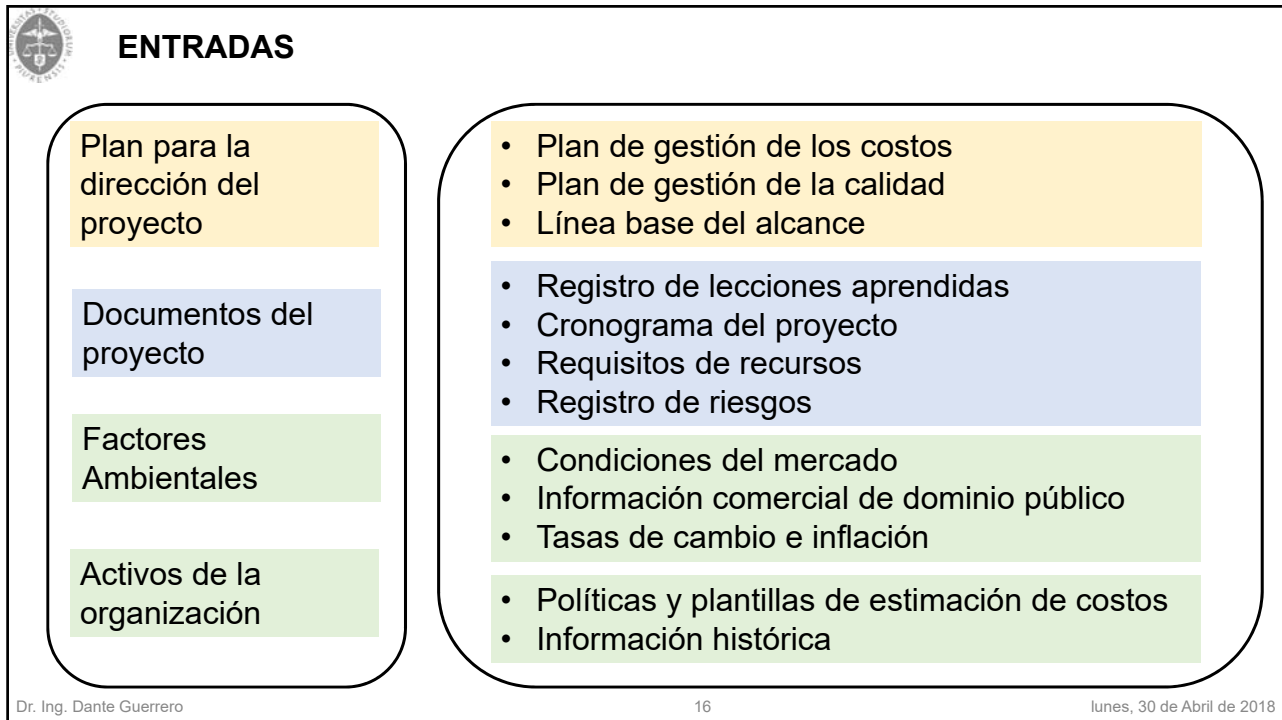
ENTRADAS

Plan para la dirección del proyecto

Documentos del proyecto

Factores Ambientales

Activos de la organización

- Plan de gestión de los costos
- Plan de gestión de la calidad
- Línea base del alcance

- Registro de lecciones aprendidas
- Cronograma del proyecto
- Requisitos de recursos
- Registro de riesgos

- Condiciones del mercado
- Información comercial de dominio público
- Tasas de cambio e inflación

- Políticas y plantillas de estimación de costos
- Información histórica

Dr. Ing. Dante Guerrero 16 lunes, 30 de Abril de 2018